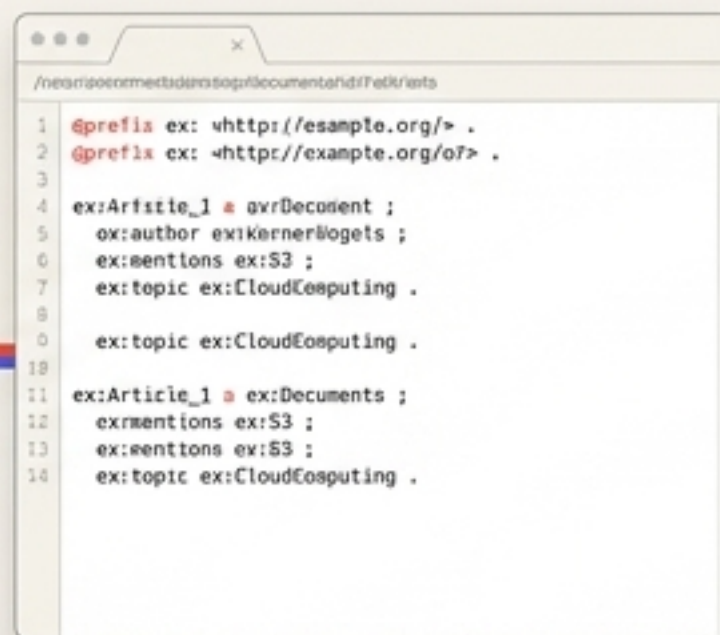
×

/nesrispoenmectsdentsop/locumentahd/Fetk/ets

1 @prefix ex: <http://esampte.org/> .
2 @prefix ex: <http://exampte.org/o7> .
3
4 ex:Artstie_1 a ovrDecoment ;
5 ox:autbor ex:KernerBogets ;
6 ex:menttons ex:S3 ;
7 ex:topic ex:CloudComputing .
8
9 ex:topic ex:CloudComputing .
10
11 ex:Article_1 a ex:Documents ;
12 exrmentions ex:S3 ;
13 ex:menttons ev:S3 ;
14 ex:topic ex:CloudCoeputing .